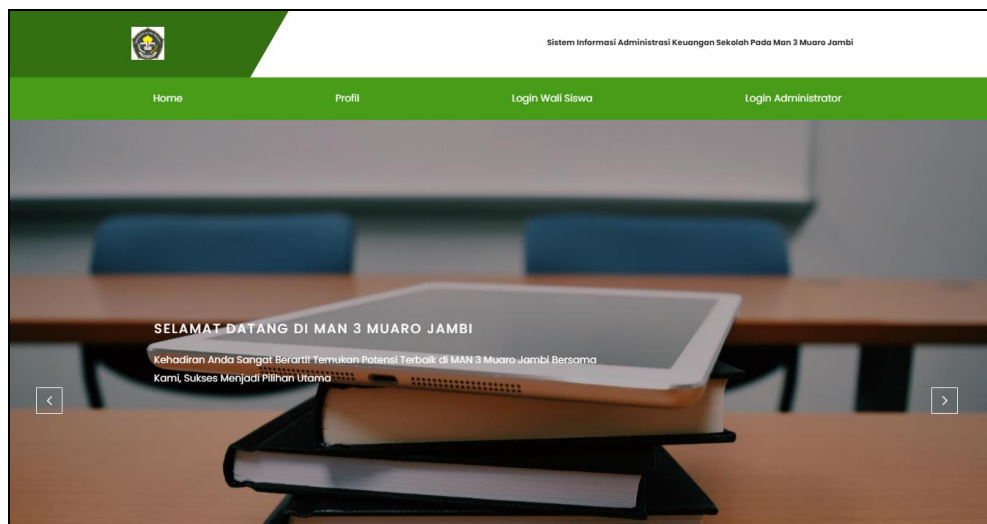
Sistem Informasi Administrasi Keuangan Sekolah Pada Man 3 Muaro Jambi

Home

Profil

Login Wali Siswa

Login Administrator

SELAMAT DATANG DI MAN 3 MUARO JAMBI

Kehadiran Anda Sangat Berarti! Temukan Potensi Terbaik di MAN 3 Muaro Jambi Bersama Kami, Sukses Menjadi Pilihan Utama

<

>